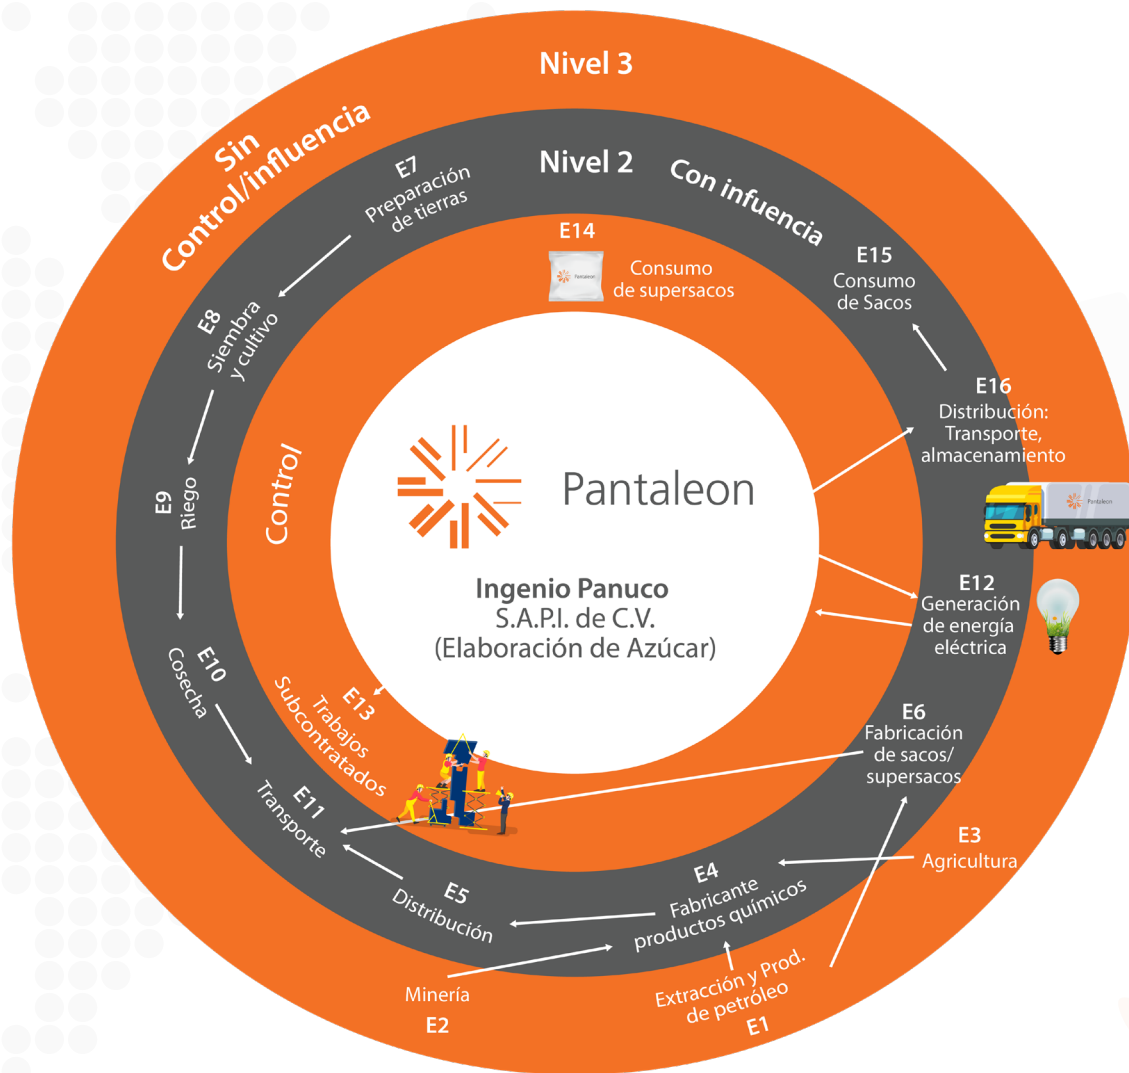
Nivel 3

Sin Control/influencia

Nivel 2

Con infuencia

E7
Preparación de tierras

E14
Pantaleon
Consumo de supersacos

E15
Consumo de Sacos

E8
Siembra y cultivo

E16
Distribución: Transporte, almacenamiento

Control

Pantaleon

E9
Riego

Pantaleon

Ingenio Panuco
S.A.P.I. de C.V.
(Elaboración de Azúcar)

E12
Generación de energía eléctrica

E10
Cosecha

E13
Trabajos Subcontratados

E6
Fabricación de sacos/ supersacos

E11
Transporte

E3
Agricultura

E4
Fabricante productos químicos

E5
Distribución

Minería
E2

Extracción y Prod. de petróleo
E1